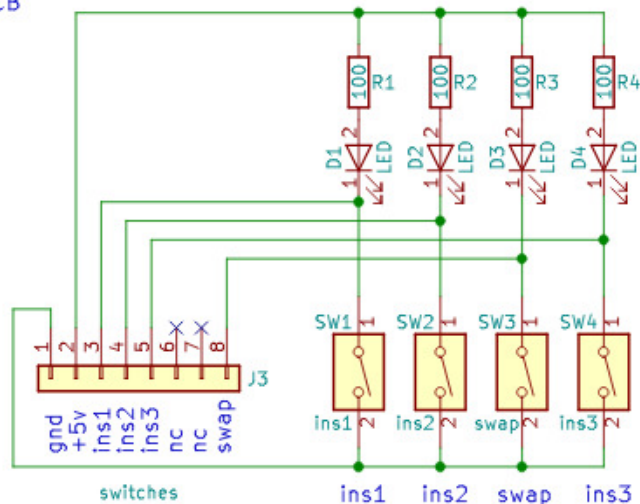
CB

100 R1
100 R2
100 R3
100 R4

D1 2 LED 1
D2 2 LED 1
D3 2 LED 1
D4 2 LED 1

SW1 1 ins1 2
SW2 1 ins2 2
SW3 1 swap 2
SW4 1 ins3 2

1 2 3 4 5 6 7 8
J3
gnd +5v ins1 ins2 ins3 nc nc swap

switches

ins1 ins2 swap ins3